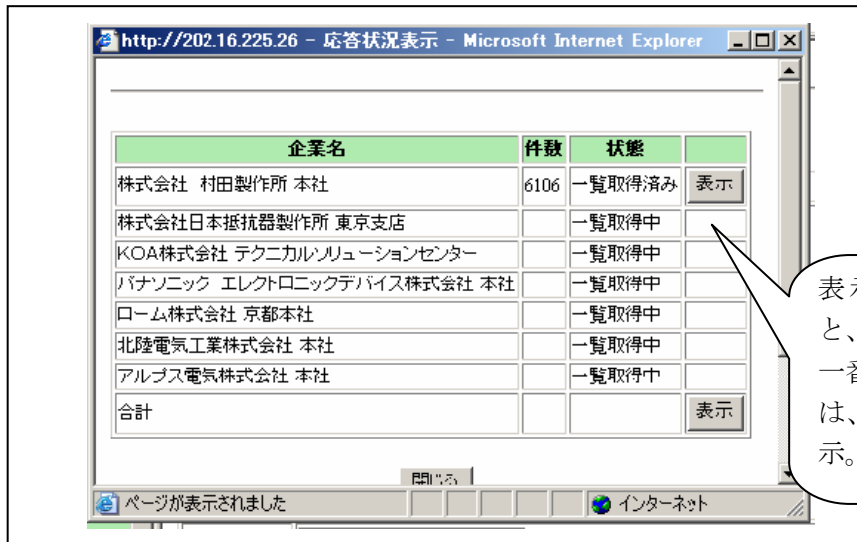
http://202.16.225.26 - 応答状況表示 - Microsoft Internet Explorer

| 企業名 | 件数 | 状態 | |
|---|---|---|---|
| 株式会社 村田製作所 本社 | 6106 | 一覧取得済み | 表示 |
| 株式会社日本抵抗器製作所 東京支店 | | 一覧取得中 | |
| KOA株式会社 テクニカルソリューションセンター | | 一覧取得中 | |
| パナソニック エレクトロニックデバイス株式会社 本社 | | 一覧取得中 | |
| ローム株式会社 京都本社 | | 一覧取得中 | |
| 北陸電気工業株式会社 本社 | | 一覧取得中 | |
| アルプス電気株式会社 本社 | | 一覧取得中 | |
| 合計 | | | 表示 |

閉じる

ページが表示されました

インターネット

表示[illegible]
と、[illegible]
一番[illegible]
は、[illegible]
示。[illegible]